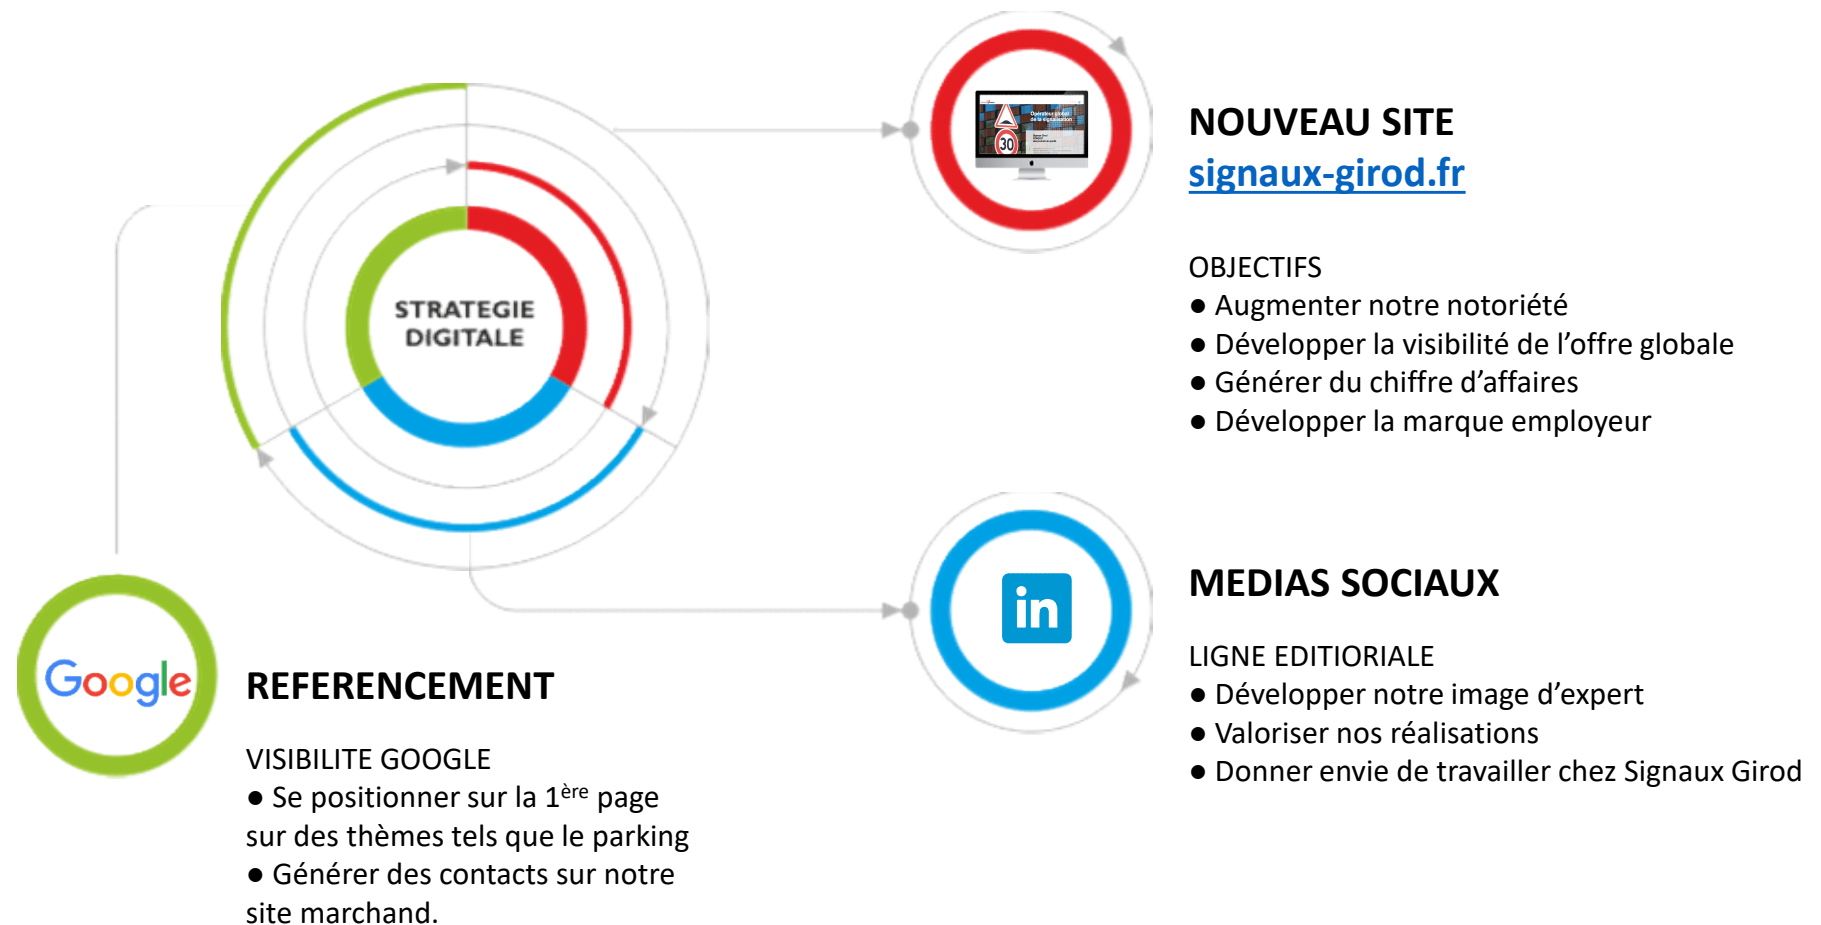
STRATEGIE DIGITALE

NOUVEAU SITE
signaux-girod.fr

OBJECTIFS
● Augmenter notre notoriété
● Développer la visibilité de l'offre globale
● Générer du chiffre d'affaires
● Développer la marque employeur

in

MEDIAS SOCIAUX

LIGNE EDITIORIALE
● Développer notre image d'expert
● Valoriser nos réalisations
● Donner envie de travailler chez Signaux Girod

Google

REFERENCEMENT

VISIBILITE GOOGLE
● Se positionner sur la 1$^{ère}$ page sur des thèmes tels que le parking
● Générer des contacts sur notre site marchand.